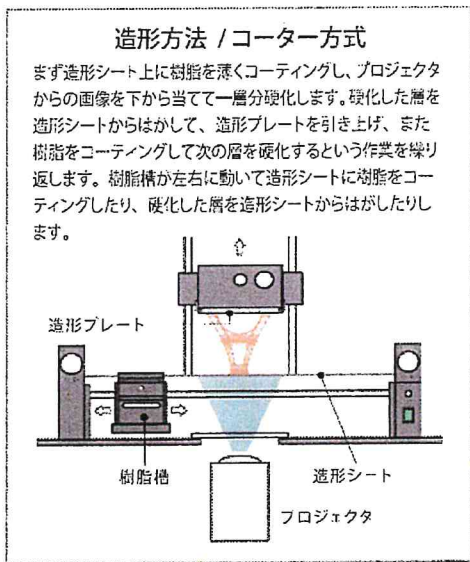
造形方法 /コーター方式

まず造形シート上に樹脂を薄くコーティングし、プロジェクタからの画像を下から当てて一層分硬化します。硬化した層を造形シートからはがして、造形プレートを引き上げ、また樹脂をコーティングして次の層を硬化するという作業を繰り返します。樹脂槽が左右に動いて造形シートに樹脂をコーティングしたり、硬化した層を造形シートからはがしたりします。

造形プレート

樹脂槽

造形シート

プロジェクタ